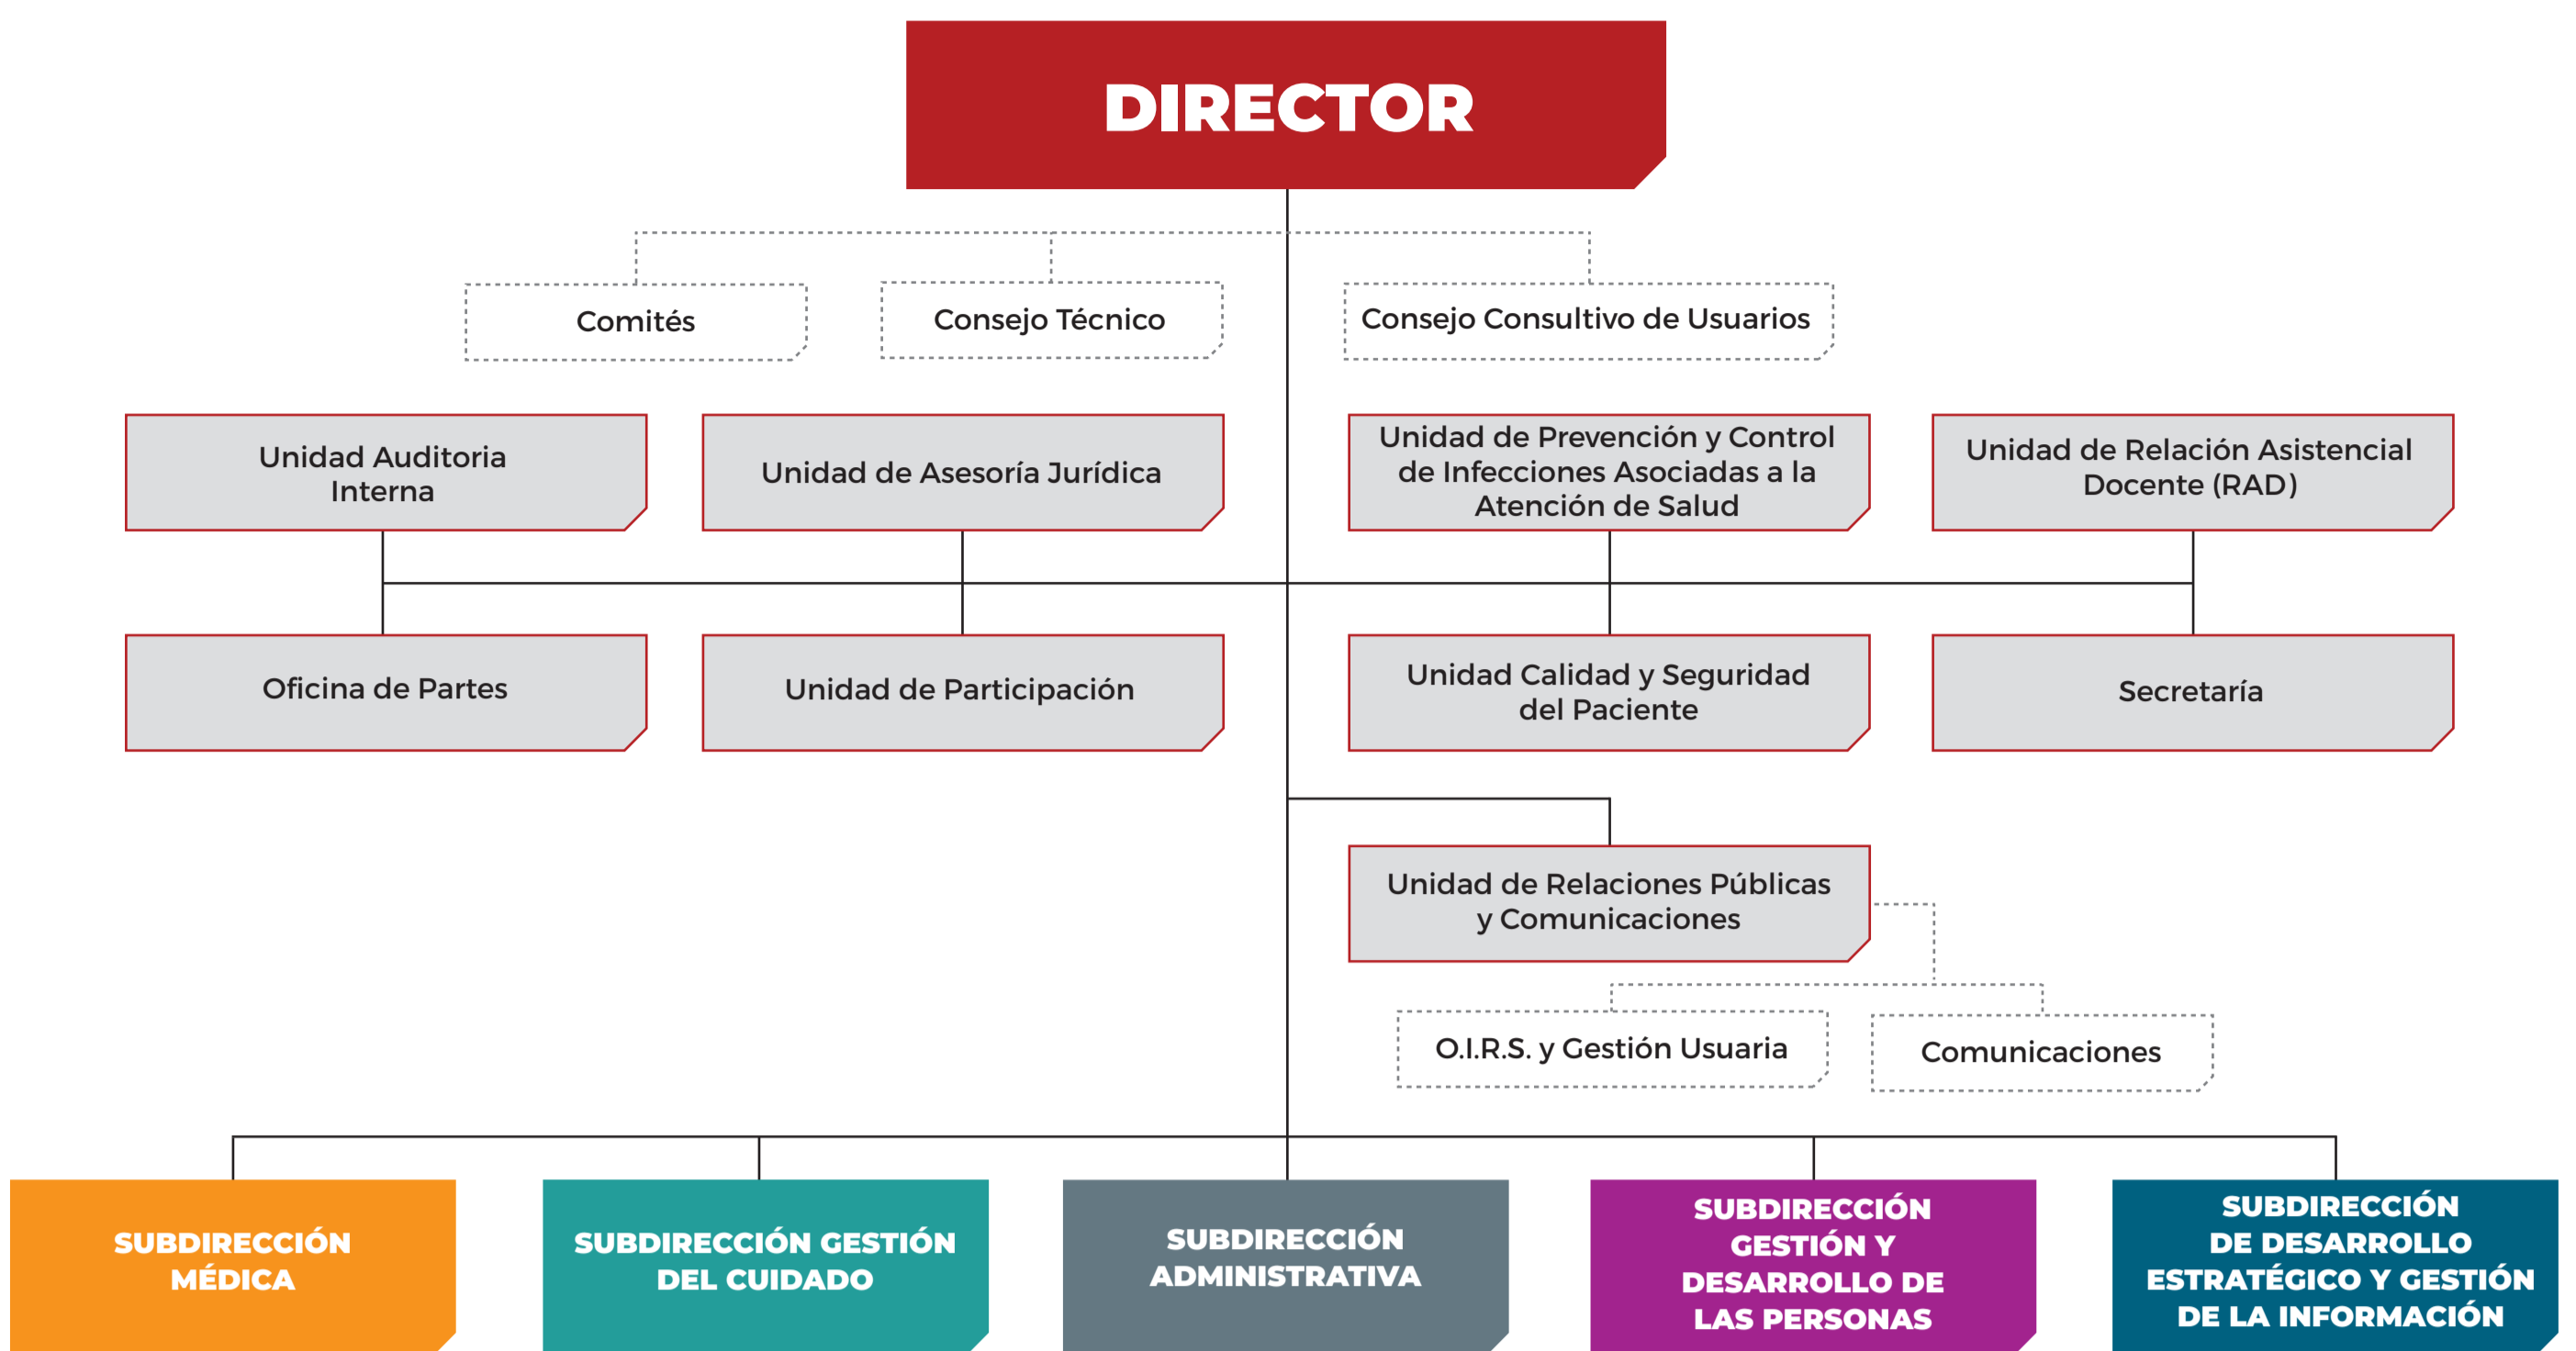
DIRECTOR

Comités

Consejo Técnico

Consejo Consultivo de Usuarios

Unidad Auditoria Interna

Unidad de Asesoría Jurídica

Unidad de Prevención y Control de Infecciones Asociadas a la Atención de Salud

Unidad de Relación Asistencial Docente (RAD)

Oficina de Partes

Unidad de Participación

Unidad Calidad y Seguridad del Paciente

Secretaría

Unidad de Relaciones Públicas y Comunicaciones

O.I.R.S. y Gestión Usuaria

Comunicaciones

SUBDIRECCIÓN MÉDICA

SUBDIRECCIÓN GESTIÓN DEL CUIDADO

SUBDIRECCIÓN ADMINISTRATIVA

SUBDIRECCIÓN GESTIÓN Y DESARROLLO DE LAS PERSONAS

SUBDIRECCIÓN DE DESARROLLO ESTRATÉGICO Y GESTIÓN DE LA INFORMACIÓN